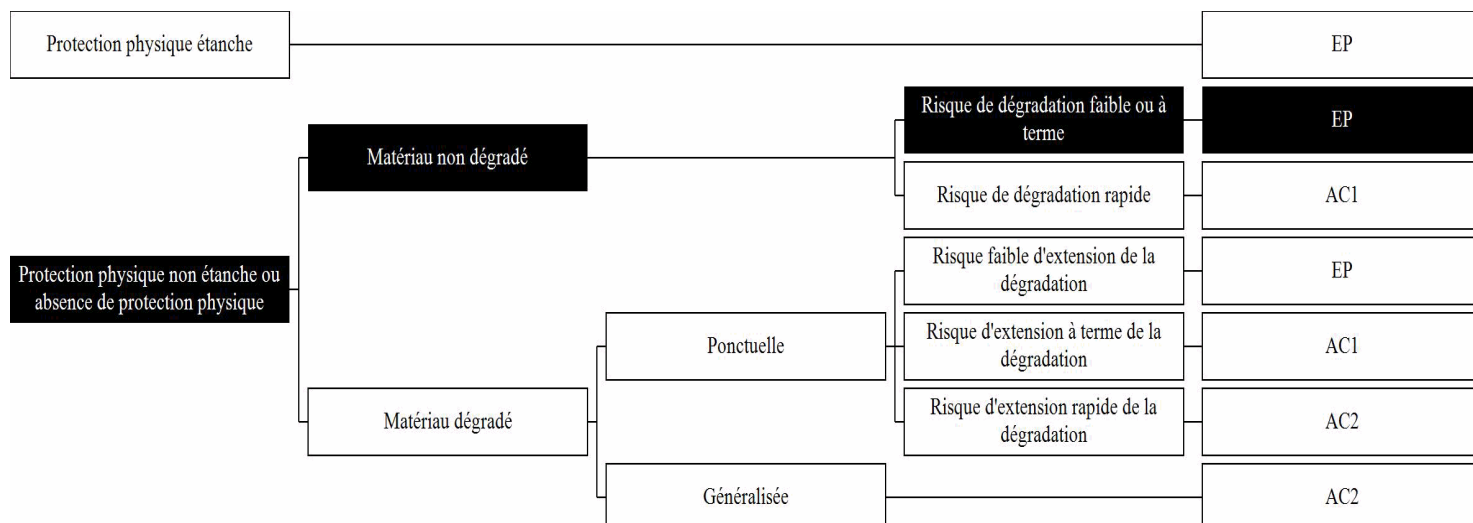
Protection physique étanche

EP

Protection physique non étanche ou absence de protection physique

Matériau non dégradé

Risque de dégradation faible ou à terme

EP

Risque de dégradation rapide

AC1

Matériau dégradé

Ponctuelle

Risque faible d'extension de la dégradation

EP

Risque d'extension à terme de la dégradation

AC1

Risque d'extension rapide de la dégradation

AC2

Généralisée

AC2